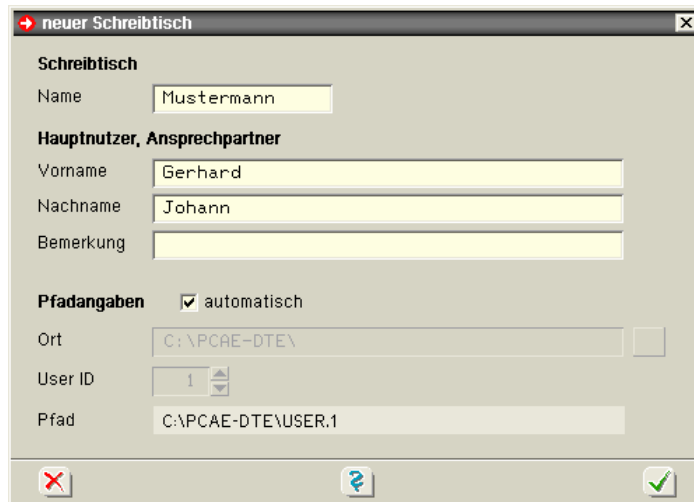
neuer Schreibtisch

Schreibtisch

Name Mustermann

Hauptnutzer, Ansprechpartner

Vorname Gerhard

Nachname Johann

Bemerkung

Pfadangaben automatisch

Ort C:\PCAE-DTE\

User ID 1

Pfad C:\PCAE-DTE\USER.1